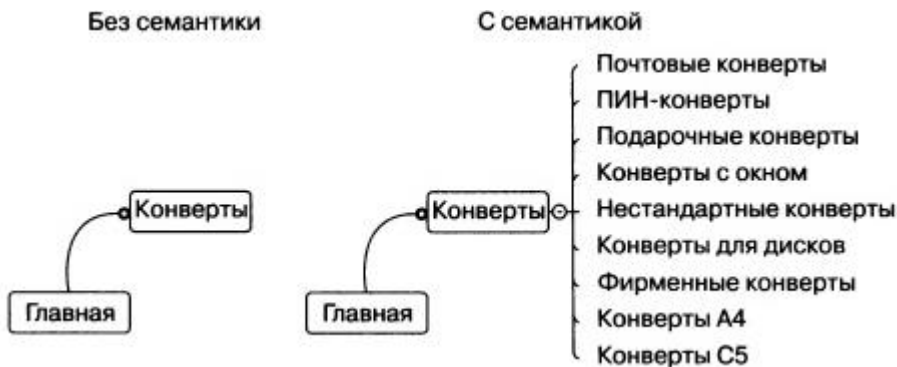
Без семантики

Конверты

Главная

С семантикой

Конверты

Главная

Почтовые конверты
ПИН-конверты
Подарочные конверты
Конверты с окном
Нестандартные конверты
Конверты для дисков
Фирменные конверты
Конверты А4
Конверты С5